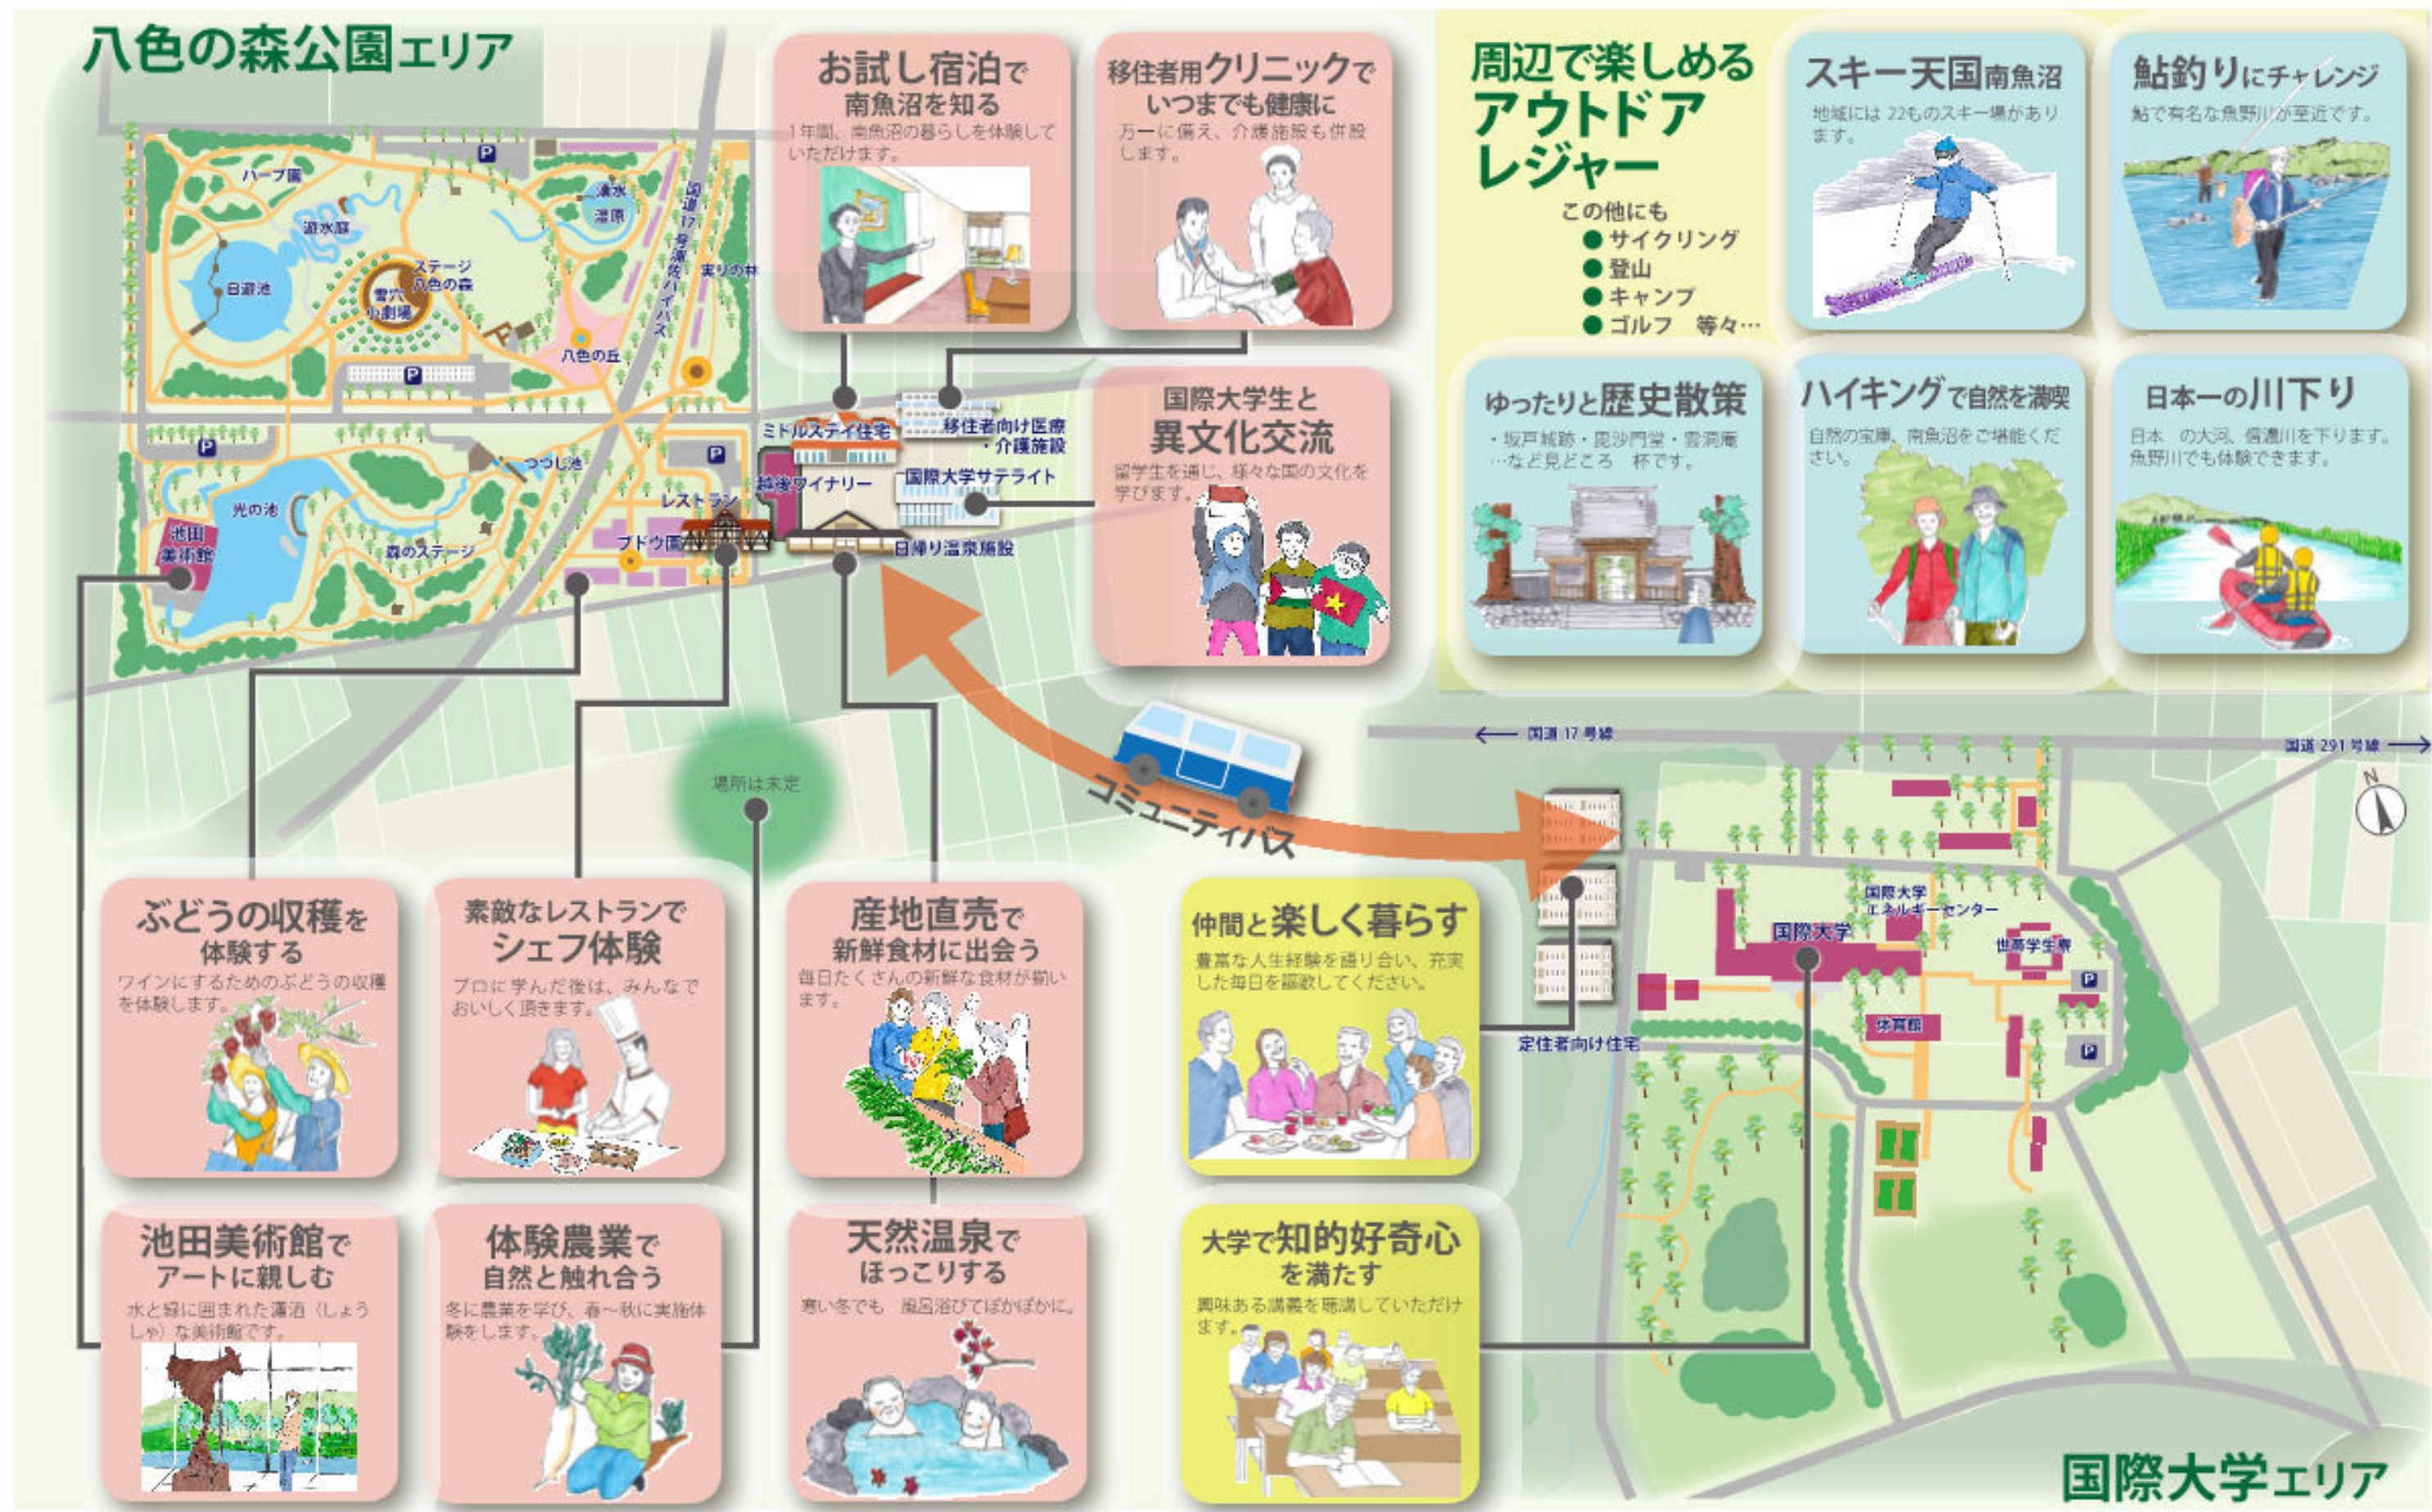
八色の森公園エリア

ハーブ園
遊水庭
湧水
湿原
日遊池
ステージ 八色の森
雪穴小劇場
八色の丘
実りの林
国道17号浦佐バイパス
つつじ池
光の池
池田美術館
森のステージ
ブドウ園
レストラン
越後ワイナリー
ミドルステイ住宅
移住者向け医療・介護施設
国際大学サテライト
日帰り温泉施設
P

お試し宿泊で南魚沼を知る
1年間、南魚沼の暮らしを体験していただけます。

移住者用クリニックでいつまでも健康に
万一に備え、介護施設も併設します。

国際大学生と異文化交流
留学生を通じ、様々な国の文化を学びます。

周辺で楽しめるアウトドアレジャー
この他にも
● サイクリング
● 登山
● キャンプ
● ゴルフ 等々…

スキー天国南魚沼
地域には 22ものスキー場があります。

鮎釣りにチャレンジ
鮎で有名な魚野川が至近です。

ゆったりと歴史散策
・坂戸城跡・毘沙門堂・雲洞庵…など見どころ一杯です。

ハイキングで自然を満喫
自然の宝庫、南魚沼をご堪能ください。

日本一の川下り
日本一の大河、信濃川を下ります。魚野川でも体験できます。

場所は未定

コミュニティバス

国道 17 号線
国道 291 号線
N
国際大学
国際大学エネルギーセンター
世帯学生寮
体育館
定住者向け住宅

ぶどうの収穫を体験する
ワインにするためのぶどうの収穫を体験します。

素敵なレストランでシェフ体験
プロに学んだ後は、みんなでおいしく頂きます。

産地直売で新鮮食材に出会う
毎日たくさんの新鮮な食材が揃います。

仲間と楽しく暮らす
豊富な人生経験を語り合い、充実した毎日を謳歌してください。

池田美術館でアートに親しむ
水と緑に囲まれた瀟洒（しょうしゃ）な美術館です。

体験農業で自然と触れ合う
冬に農業を学び、春～秋に実施体験をします。

天然温泉でほっこりする
寒い冬でも 風呂浴びてぽかぽかに。

大学で知的好奇心を満たす
興味ある講義を聴講していただけます。

国際大学エリア